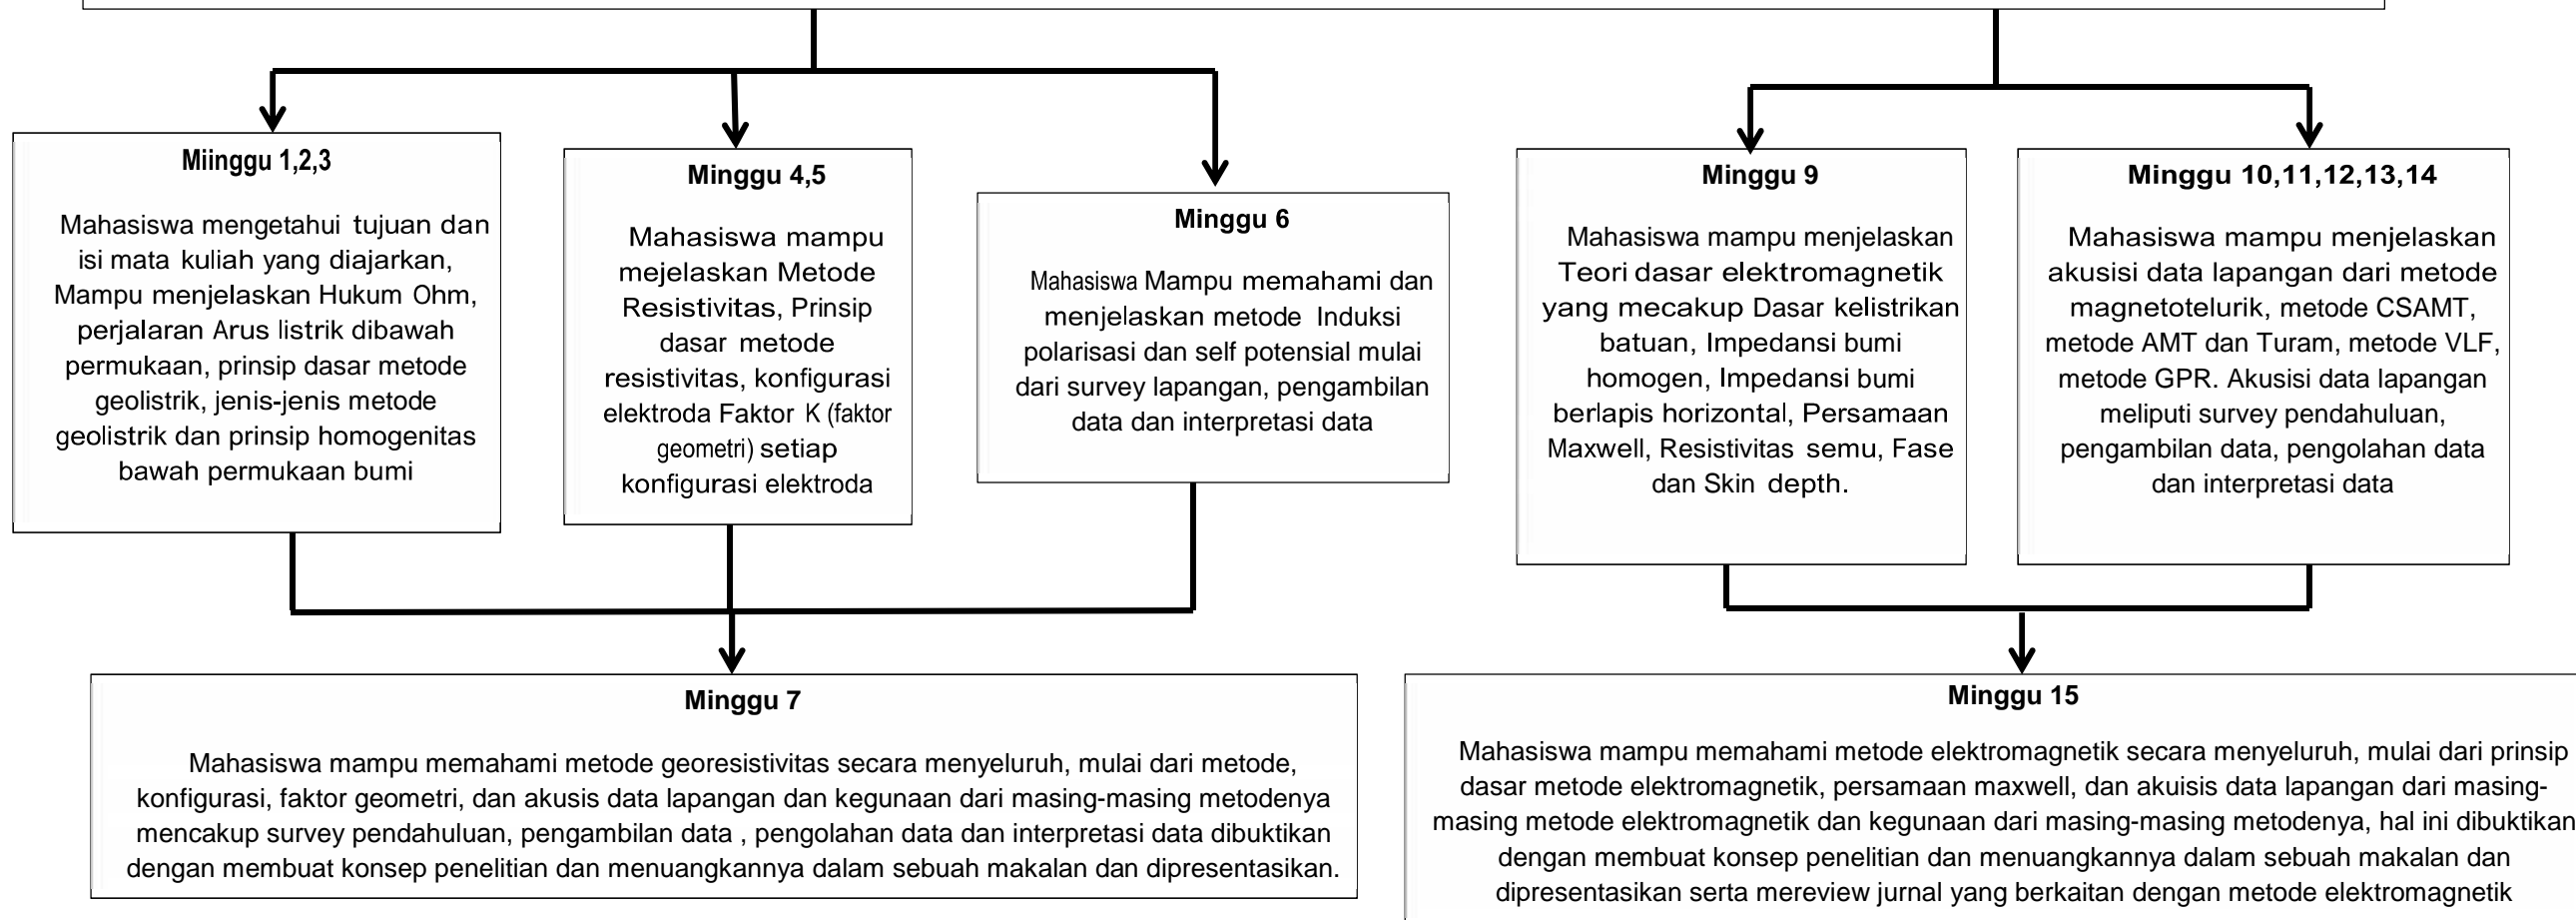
Miinggu 1,2,3

Mahasiswa mengetahui tujuan dan isi mata kuliah yang diajarkan, Mampu menjelaskan Hukum Ohm, perjalaran Arus listrik dibawah permukaan, prinsip dasar metode geolistrik, jenis-jenis metode geolistrik dan prinsip homogenitas bawah permukaan bumi

Minggu 4,5

Mahasiswa mampu mejelaskan Metode Resistivitas, Prinsip dasar metode resistivitas, konfigurasi elektroda Faktor K (faktor geometri) setiap konfigurasi elektroda

Minggu 6

Mahasiswa Mampu memahami dan menjelaskan metode Induksi polarisasi dan self potensial mulai dari survey lapangan, pengambilan data dan interpretasi data

Minggu 9

Mahasiswa mampu menjelaskan Teori dasar elektromagnetik yang mecakup Dasar kelistrikan batuan, Impedansi bumi homogen, Impedansi bumi berlapis horizontal, Persamaan Maxwell, Resistivitas semu, Fase dan Skin depth.

Minggu 10,11,12,13,14

Mahasiswa mampu menjelaskan akusisi data lapangan dari metode magnetotelurik, metode CSAMT, metode AMT dan Turam, metode VLF, metode GPR. Akusisi data lapangan meliputi survey pendahuluan, pengambilan data, pengolahan data dan interpretasi data

Minggu 7

Mahasiswa mampu memahami metode georesistivitas secara menyeluruh, mulai dari metode, konfigurasi, faktor geometri, dan akusis data lapangan dan kegunaan dari masing-masing metodenya mencakup survey pendahuluan, pengambilan data , pengolahan data dan interpretasi data dibuktikan dengan membuat konsep penelitian dan menuangkannya dalam sebuah makalan dan dipresentasikan.

Minggu 15

Mahasiswa mampu memahami metode elektromagnetik secara menyeluruh, mulai dari prinsip dasar metode elektromagnetik, persamaan maxwell, dan akuisis data lapangan dari masing-masing metode elektromagnetik dan kegunaan dari masing-masing metodenya, hal ini dibuktikan dengan membuat konsep penelitian dan menuangkannya dalam sebuah makalan dan dipresentasikan serta mereview jurnal yang berkaitan dengan metode elektromagnetik